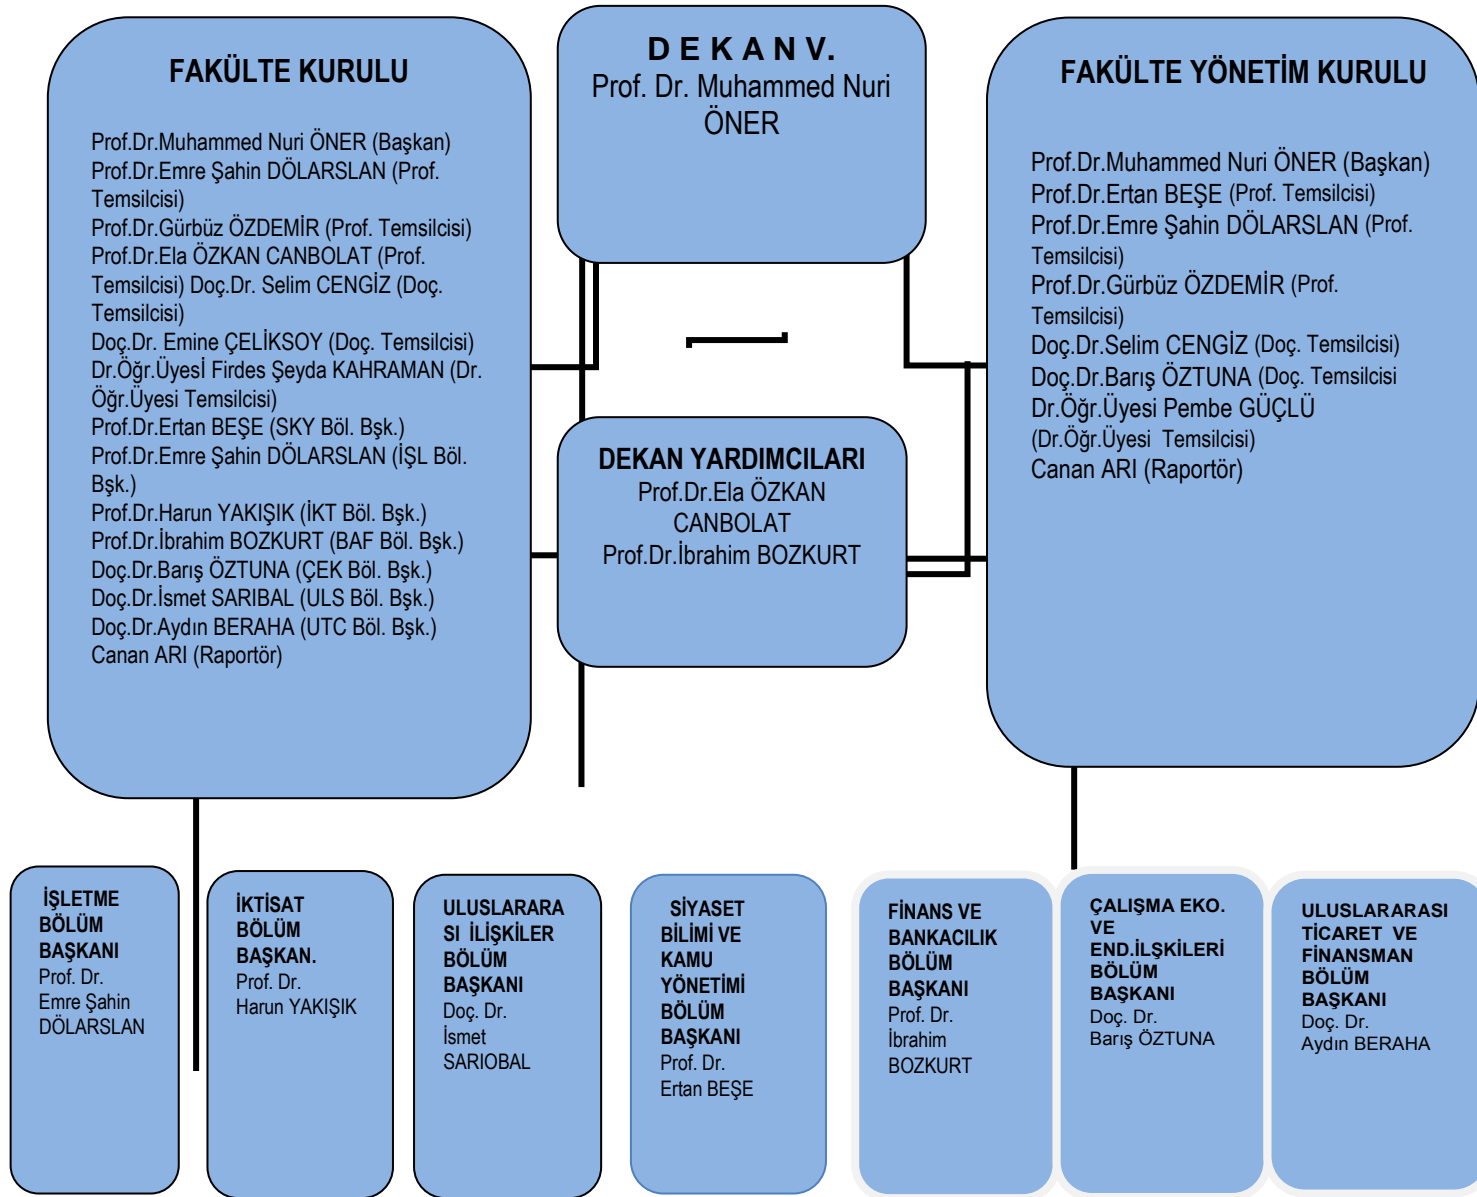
FAKÜLTE KURULU

Prof.Dr.Muhammed Nuri ÖNER (Başkan)
Prof.Dr.Emre Şahin DÖLARSLAN (Prof. Temsilcisi)
Prof.Dr.Gürbüz ÖZDEMİR (Prof. Temsilcisi)
Prof.Dr.Ela ÖZKAN CANBOLAT (Prof. Temsilcisi) Doç.Dr. Selim CENGİZ (Doç. Temsilcisi)
Doç.Dr. Emine ÇELİKSOY (Doç. Temsilcisi)
Dr.Öğr.Üyesİ Firdes Şeyda KAHRAMAN (Dr. Öğr.Üyesi Temsilcisi)
Prof.Dr.Ertan BEŞE (SKY Böl. Bşk.)
Prof.Dr.Emre Şahin DÖLARSLAN (İŞL Böl. Bşk.)
Prof.Dr.Harun YAKIŞIK (İKT Böl. Bşk.)
Prof.Dr.İbrahim BOZKURT (BAF Böl. Bşk.)
Doç.Dr.Barış ÖZTUNA (ÇEK Böl. Bşk.)
Doç.Dr.İsmet SARIBAL (ULS Böl. Bşk.)
Doç.Dr.Aydın BERAHA (UTC Böl. Bşk.)
Canan ARI (Raportör)

D E K A N V.
Prof. Dr. Muhammed Nuri ÖNER

DEKAN YARDIMCILARI
Prof.Dr.Ela ÖZKAN CANBOLAT
Prof.Dr.İbrahim BOZKURT

FAKÜLTE YÖNETİM KURULU

Prof.Dr.Muhammed Nuri ÖNER (Başkan)
Prof.Dr.Ertan BEŞE (Prof. Temsilcisi)
Prof.Dr.Emre Şahin DÖLARSLAN (Prof. Temsilcisi)
Prof.Dr.Gürbüz ÖZDEMİR (Prof. Temsilcisi)
Doç.Dr.Selim CENGİZ (Doç. Temsilcisi)
Doç.Dr.Barış ÖZTUNA (Doç. Temsilcisi
Dr.Öğr.Üyesi Pembe GÜÇLÜ (Dr.Öğr.Üyesi Temsilcisi)
Canan ARI (Raportör)

İŞLETME BÖLÜM BAŞKANI
Prof. Dr. Emre Şahin DÖLARSLAN

İKTİSAT BÖLÜM BAŞKAN.
Prof. Dr. Harun YAKIŞIK

ULUSLARARASI İLİŞKİLER BÖLÜM BAŞKANI
Doç. Dr. İsmet SARIOBAL

SİYASET BİLİMİ VE KAMU YÖNETİMİ BÖLÜM BAŞKANI
Prof. Dr. Ertan BEŞE

FİNANS VE BANKACILIK BÖLÜM BAŞKANI
Prof. Dr. İbrahim BOZKURT

ÇALIŞMA EKO. VE END.İLŞKİLERİ BÖLÜM BAŞKANI
Doç. Dr. Barış ÖZTUNA

ULUSLARARASI TİCARET VE FİNANSMAN BÖLÜM BAŞKANI
Doç. Dr. Aydın BERAHA